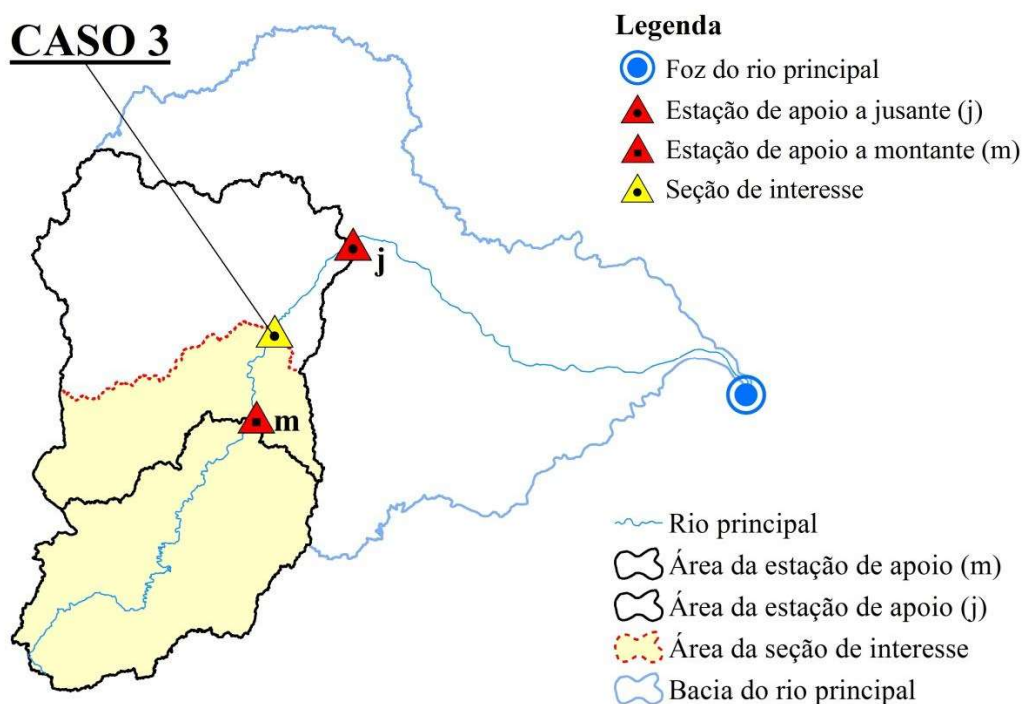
CASO 3

Legenda
Foz do rio principal
Estação de apoio a jusante (j)
Estação de apoio a montante (m)
Seção de interesse

j

m

Rio principal
Área da estação de apoio (m)
Área da estação de apoio (j)
Área da seção de interesse
Bacia do rio principal